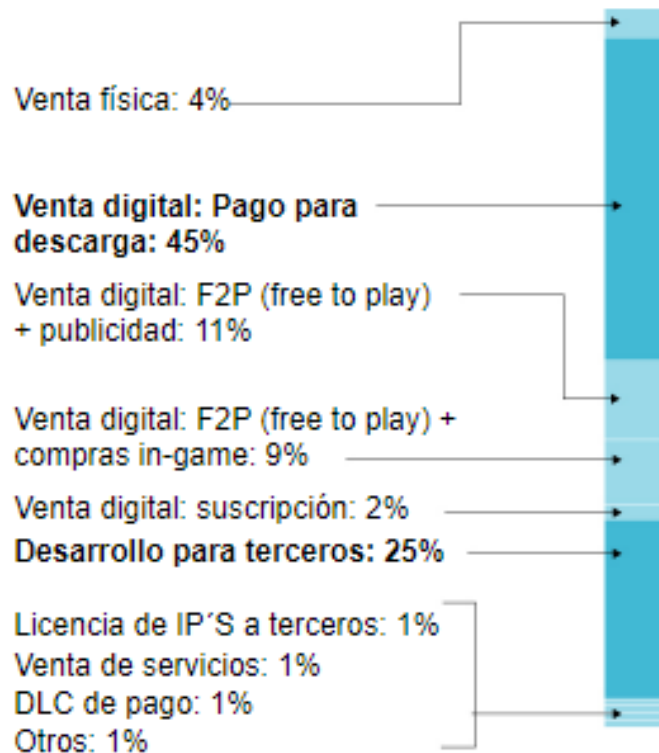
Venta física: 4%

**Venta digital: Pago para descarga: 45%**

Venta digital: F2P (free to play) + publicidad: 11%

Venta digital: F2P (free to play) + compras in-game: 9%

Venta digital: suscripción: 2%

**Desarrollo para terceros: 25%**

Licencia de IP´S a terceros: 1%
Venta de servicios: 1%
DLC de pago: 1%
Otros: 1%